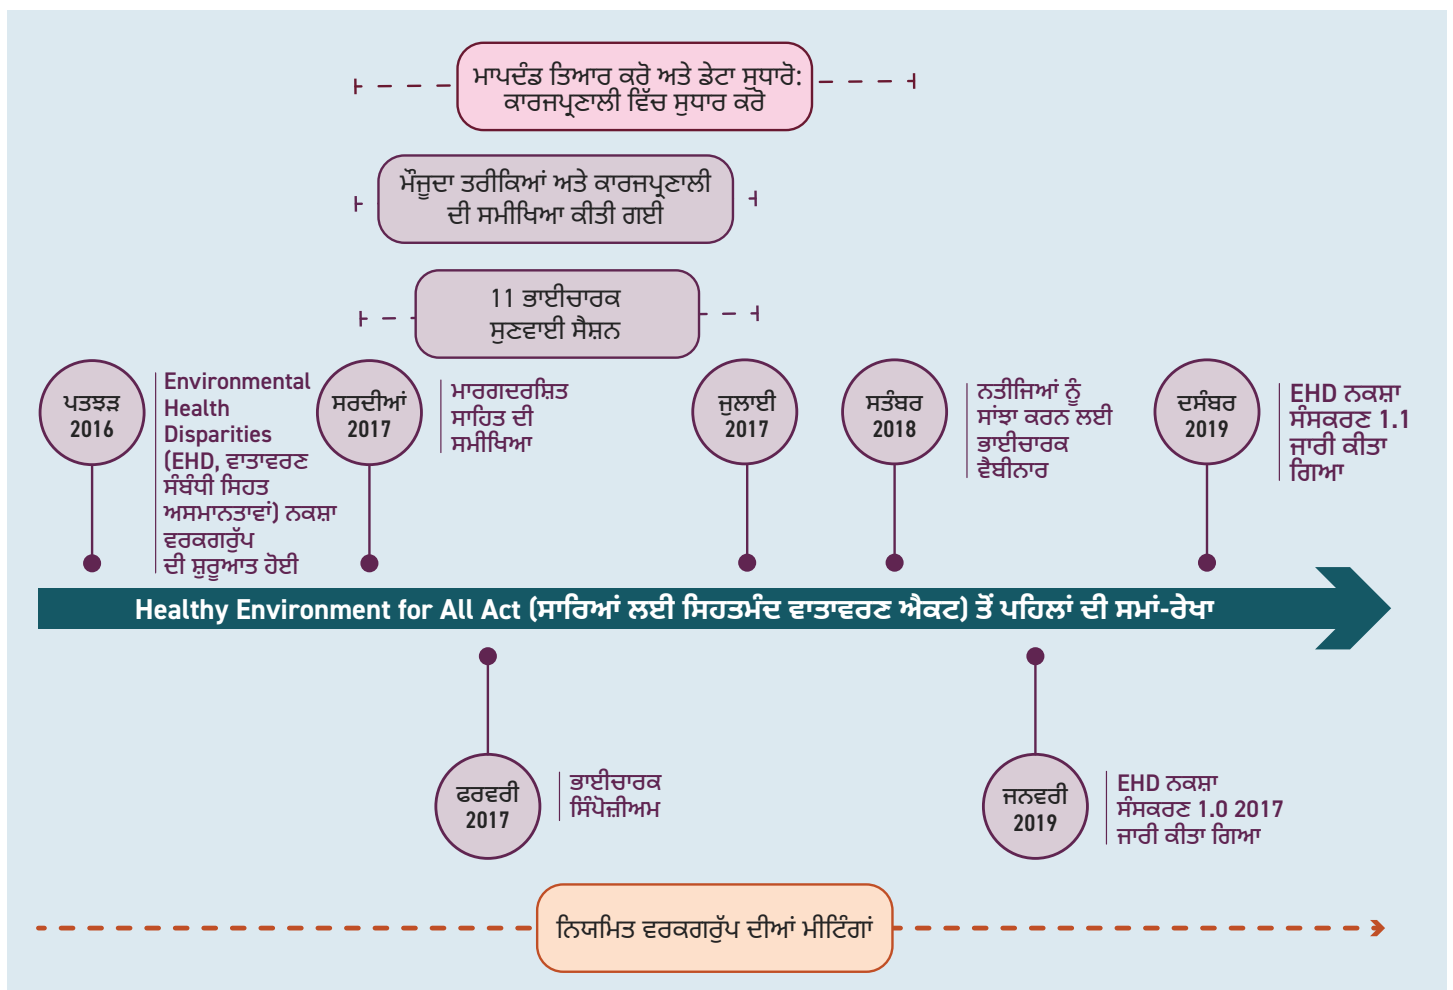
ਮਾਪਦੰਡ ਤਿਆਰ ਕਰੋ ਅਤੇ ਡੇਟਾ ਸੁਧਾਰੋ: ਕਾਰਜਪ੍ਰਣਾਲੀ ਵਿੱਚ ਸੁਧਾਰ ਕਰੋ

ਮੌਜੂਦਾ ਤਰੀਕਿਆਂ ਅਤੇ ਕਾਰਜਪ੍ਰਣਾਲੀ ਦੀ ਸਮੀਖਿਆ ਕੀਤੀ ਗਈ

11 ਭਾਈਚਾਰਕ ਸੁਣਵਾਈ ਸੈਸ਼ਨ

ਪਤਝੜ 2016

Environmental Health Disparities (EHD, ਵਾਤਾਵਰਣ ਸੰਬੰਧੀ ਸਿਹਤ ਅਸਮਾਨਤਾਵਾਂ) ਨਕਸ਼ਾ ਵਰਕਗਰੁੱਪ ਦੀ ਸ਼ੁਰੂਆਤ ਹੋਈ

ਸਰਦੀਆਂ 2017

ਮਾਰਗਦਰਸ਼ਿਤ ਸਾਹਿਤ ਦੀ ਸਮੀਖਿਆ

ਜੁਲਾਈ 2017

ਸਤੰਬਰ 2018

ਨਤੀਜਿਆਂ ਨੂੰ ਸਾਂਝਾ ਕਰਨ ਲਈ ਭਾਈਚਾਰਕ ਵੈਬੀਨਾਰ

ਦਸੰਬਰ 2019

EHD ਨਕਸ਼ਾ ਸੰਸਕਰਣ 1.1 ਜਾਰੀ ਕੀਤਾ ਗਿਆ

Healthy Environment for All Act (ਸਾਰਿਆਂ ਲਈ ਸਿਹਤਮੰਦ ਵਾਤਾਵਰਣ ਐਕਟ) ਤੋਂ ਪਹਿਲਾਂ ਦੀ ਸਮਾਂ-ਰੇਖਾ

ਫਰਵਰੀ 2017

ਭਾਈਚਾਰਕ ਸਿੰਪੋਜ਼ੀਅਮ

ਜਨਵਰੀ 2019

EHD ਨਕਸ਼ਾ ਸੰਸਕਰਣ 1.0 2017 ਜਾਰੀ ਕੀਤਾ ਗਿਆ

ਨਿਯਮਿਤ ਵਰਕਗਰੁੱਪ ਦੀਆਂ ਮੀਟਿੰਗਾਂ